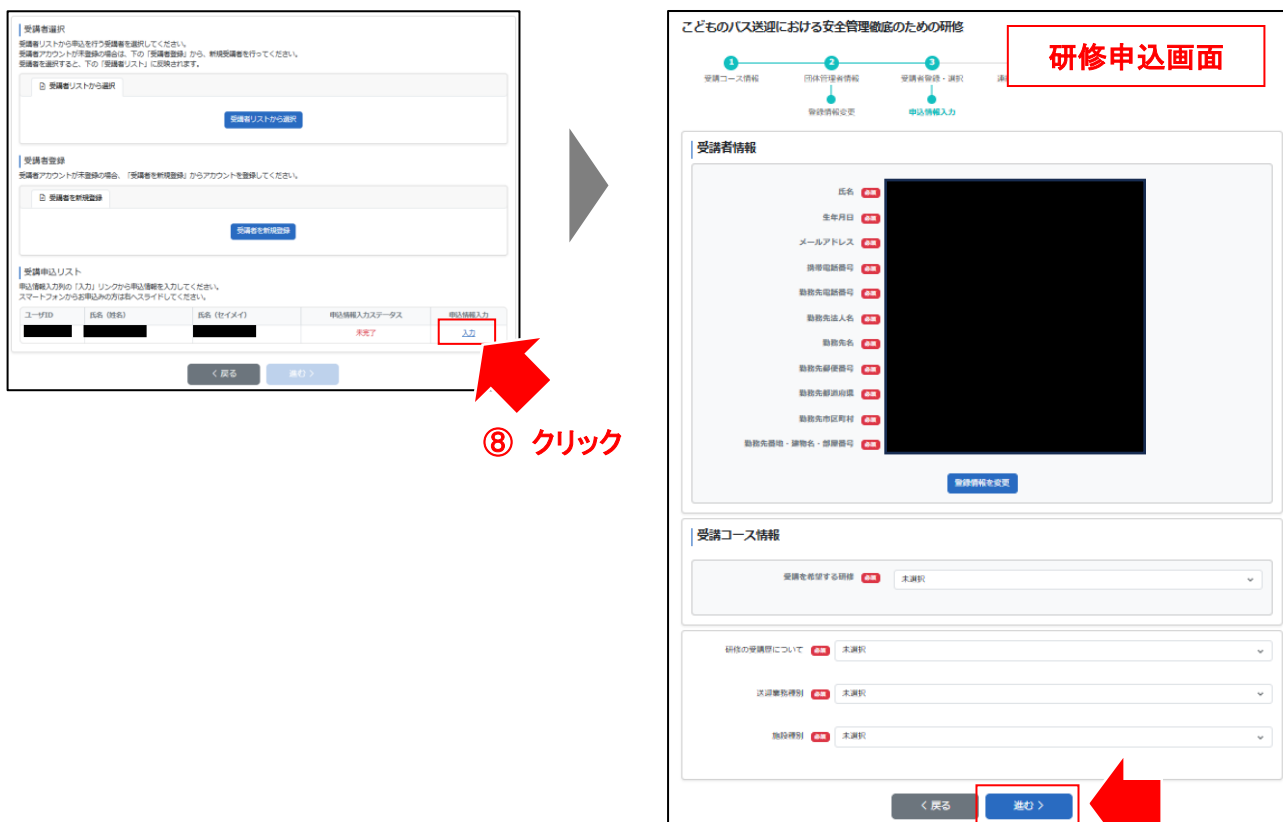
受講者選択
受講者リストから申込を行う受講者を選択してください。
受講者アカウントが未登録の場合は、下の「受講者登録」から、新規受講者を行ってください。
受講者を選択すると、下の「受講者リスト」に反映されます。

受講者リストから選択

受講者リストから選択

受講者登録
受講者アカウントが未登録の場合、「受講者を新規登録」からアカウントを登録してください。

受講者を新規登録

受講者を新規登録

受講申込リスト
申込情報入力列の「入力」リンクから申込情報を入力してください。
スマートフォンからお申込みの方は右へスライドしてください。

| ユーザID | 氏名（姓名） | 氏名（セイメイ） | 申込情報入力ステータス | 申込情報入力 |
|---|---|---|---|---|
| | | | 未完了 | 入力 |

< 戻る　進む >

⑧ クリック

こどものバス送迎における安全管理徹底のための研修

研修申込画面

1 受講コース情報　2 団体管理者情報　3 受講者登録・選択
登録情報変更　申込情報入力

受講者情報
氏名 必須
生年月日 必須
メールアドレス 必須
携帯電話番号 必須
勤務先電話番号 必須
勤務先法人名 必須
勤務先名 必須
勤務先郵便番号 必須
勤務先都道府県 必須
勤務先市区町村 必須
勤務先番地・建物名・部屋番号 必須

登録情報を変更

受講コース情報
受講を希望する研修 必須 未選択

研修の受講歴について 必須 未選択
送迎業務種別 必須 未選択
施設種別 必須 未選択

< 戻る　進む >